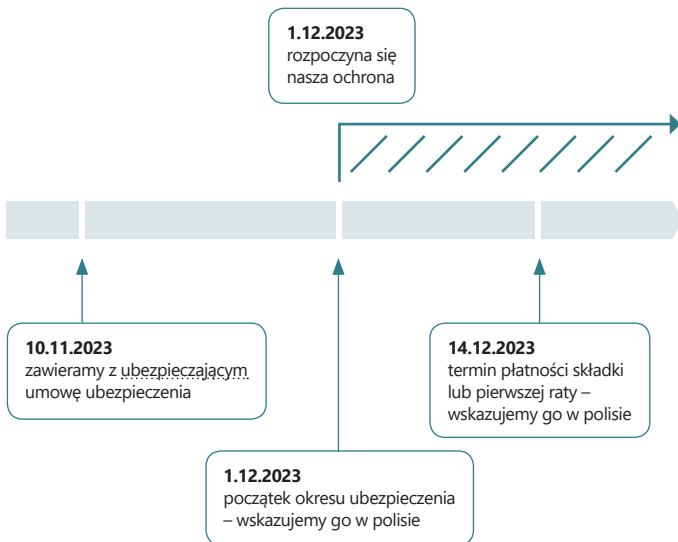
1.12.2023
rozpoczyna się nasza ochrona

10.11.2023
zawieramy z ubezpieczającym umowę ubezpieczenia

14.12.2023
termin płatności składki lub pierwszej raty – wskazujemy go w polisie

1.12.2023
początek okresu ubezpieczenia – wskazujemy go w polisie